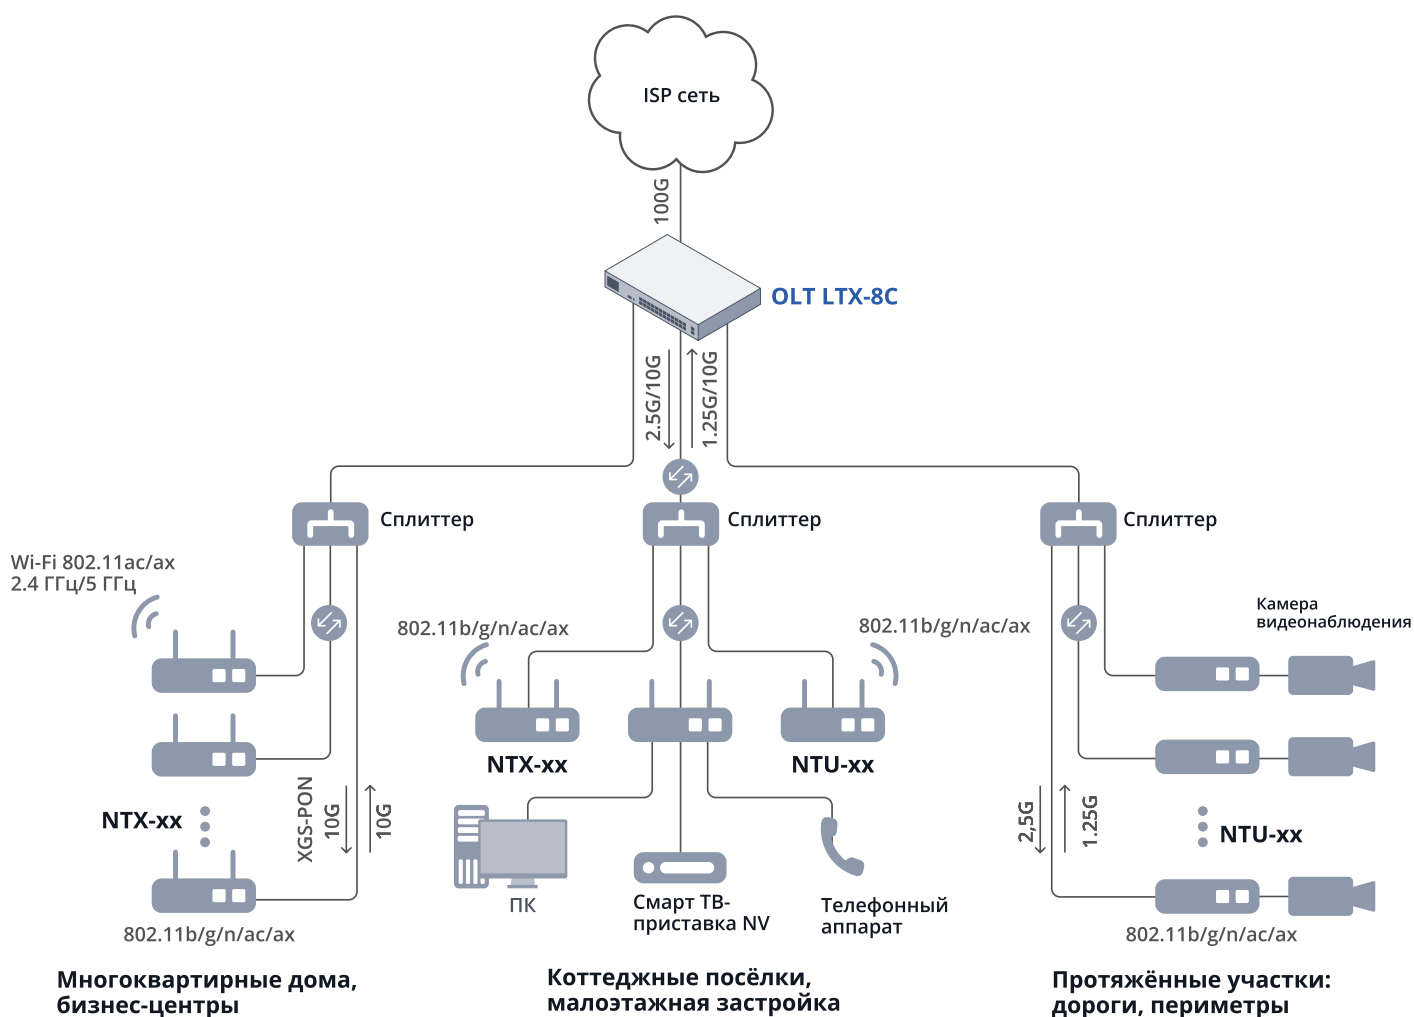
ISP сеть

100G

OLT LTX-8C

2.5G/10G

1.25G/10G

Сплиттер

Сплиттер

Сплиттер

Wi-Fi 802.11ac/ax
2.4 ГГц/5 ГГц

802.11b/g/n/ac/ax

802.11b/g/n/ac/ax

Камера видеонаблюдения

NTX-xx

NTU-xx

NTX-xx

XGS-PON

10G

10G

2,5G

1.25G

NTU-xx

ПК

Смарт ТВ-приставка NV

Телефонный аппарат

802.11b/g/n/ac/ax

802.11b/g/n/ac/ax

Многоквартирные дома, бизнес-центры

Коттеджные посёлки, малоэтажная застройка

Протяжённые участки: дороги, периметры